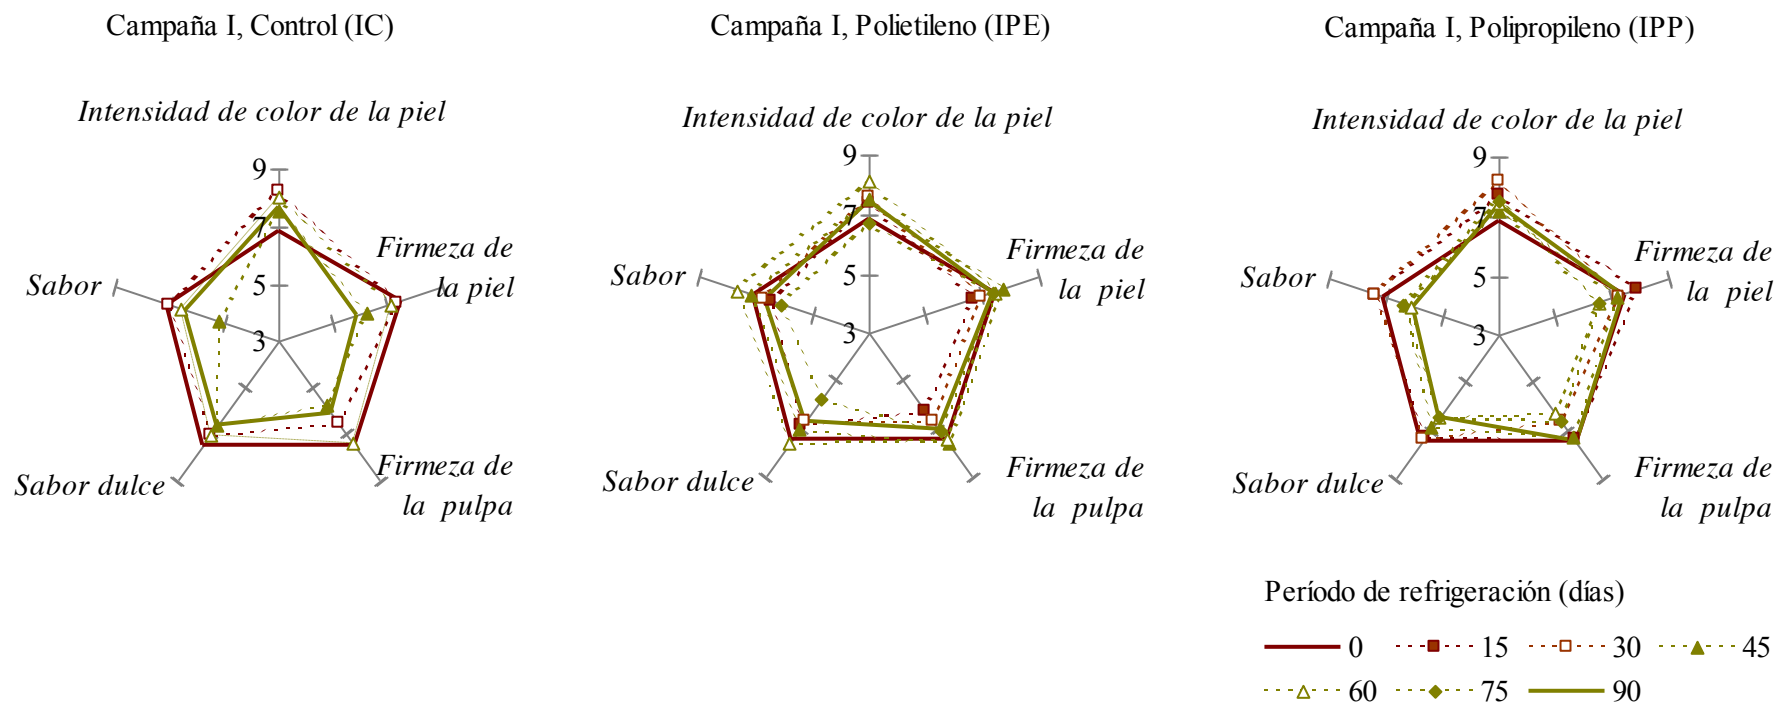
Campaña I, Control (IC)

Intensidad de color de la piel

9
7
5
3

Firmeza de la piel

Firmeza de la pulpa

Sabor dulce

Sabor

Campaña I, Polietileno (IPE)

Intensidad de color de la piel

9
7
5
3

Firmeza de la piel

Firmeza de la pulpa

Sabor dulce

Sabor

Campaña I, Polipropileno (IPP)

Intensidad de color de la piel

9
7
5
3

Firmeza de la piel

Firmeza de la pulpa

Sabor dulce

Sabor

Período de refrigeración (días)

0
15
30
45
60
75
90